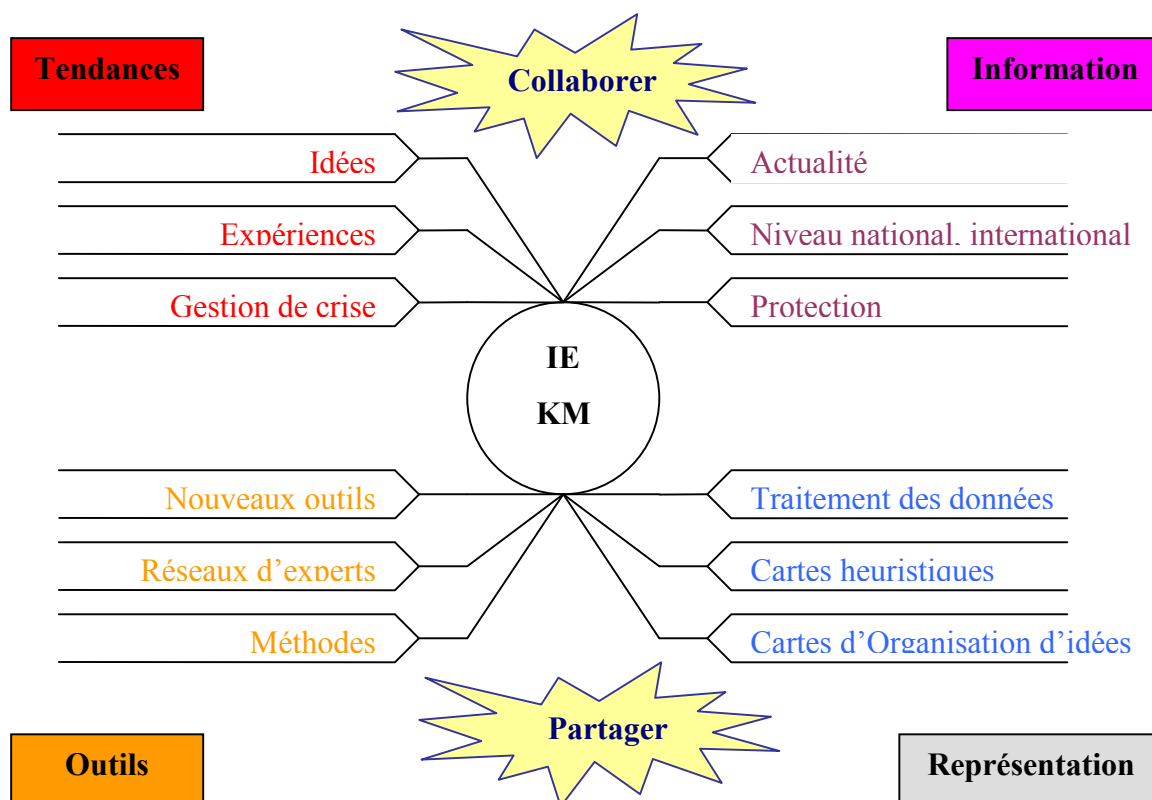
Tendances

Collaborer

Information

Idées

Expériences

Gestion de crise

Actualité

Niveau national, international

Protection

IE

KM

Nouveaux outils

Réseaux d'experts

Méthodes

Traitement des données

Cartes heuristiques

Cartes d'Organisation d'idées

Partager

Outils

Représentation